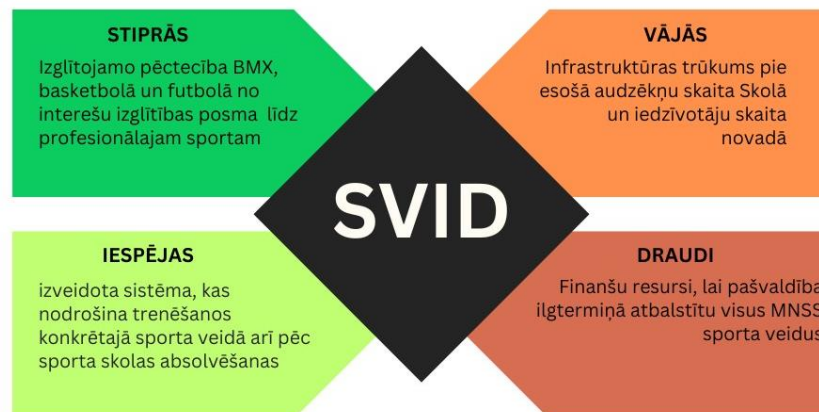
STIPRĀS

Izglītojamo pēctecība BMX, basketbolā un futbolā no interešu izglītības posma līdz profesionālajam sportam

VĀJĀS

Infrastruktūras trūkums pie esošā audzēkņu skaita Skolā un iedzīvotāju skaita novadā

SVID

IESPĒJAS

izveidota sistēma, kas nodrošina trenēšanos konkrētajā sporta veidā arī pēc sporta skolas absolvēšanas

DRAUDI

Finanšu resursi, lai pašvaldība ilgtermiņā atbalstītu visus MNSS sporta veidus